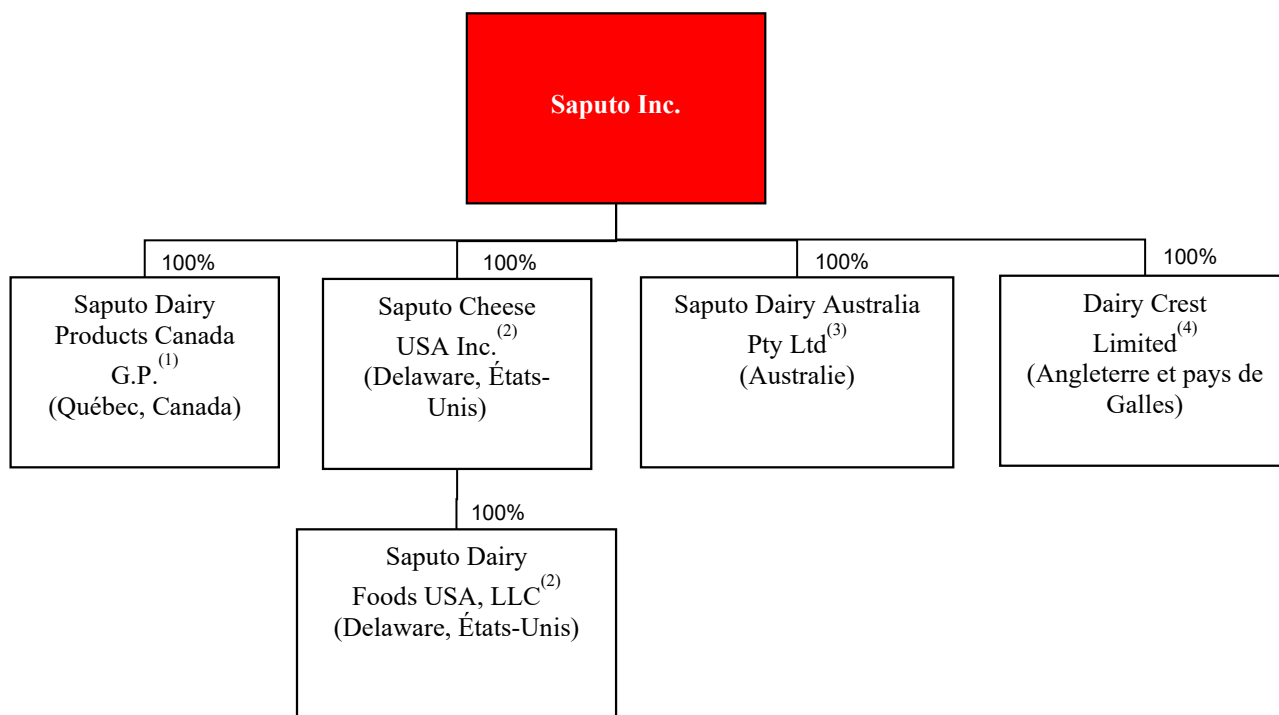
Saputo Inc.

100%
Saputo Dairy Products Canada G.P.$^{(1)}$
(Québec, Canada)

100%
Saputo Cheese USA Inc.$^{(2)}$
(Delaware, États-Unis)

100%
Saputo Dairy Australia Pty Ltd$^{(3)}$
(Australie)

100%
Dairy Crest Limited$^{(4)}$
(Angleterre et pays de Galles)

100%
Saputo Dairy Foods USA, LLC$^{(2)}$
(Delaware, États-Unis)